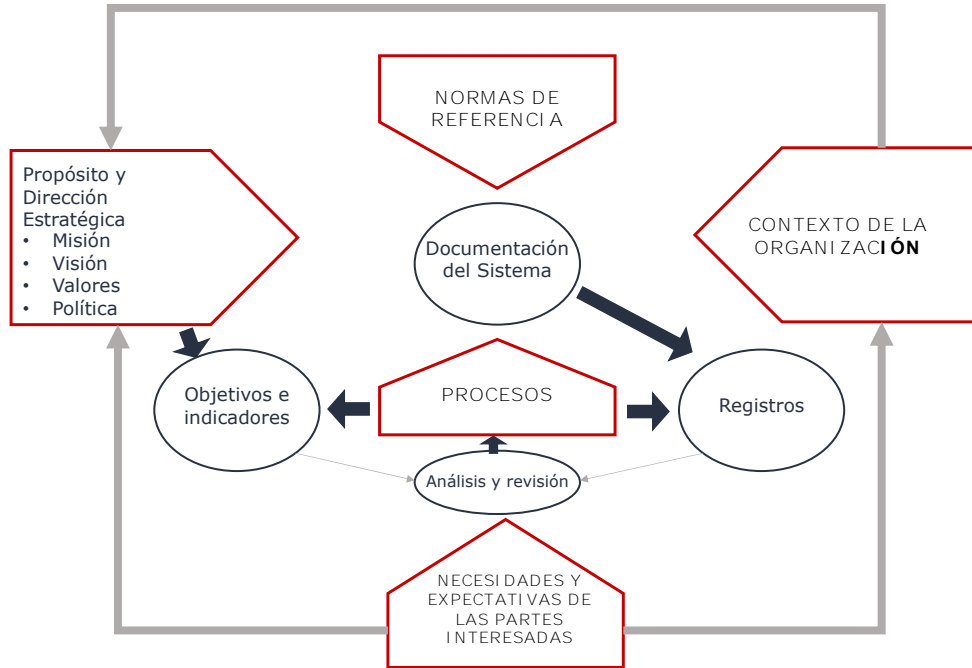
NORMAS DE REFERENCIA

Propósito y Dirección Estratégica
• Misión
• Visión
• Valores
• Política

Documentación del Sistema

CONTEXTO DE LA ORGANIZACIÓN

Objetivos e indicadores

PROCESOS

Registros

Análisis y revisión

NECESIDADES Y EXPECTATIVAS DE LAS PARTES INTERESADAS